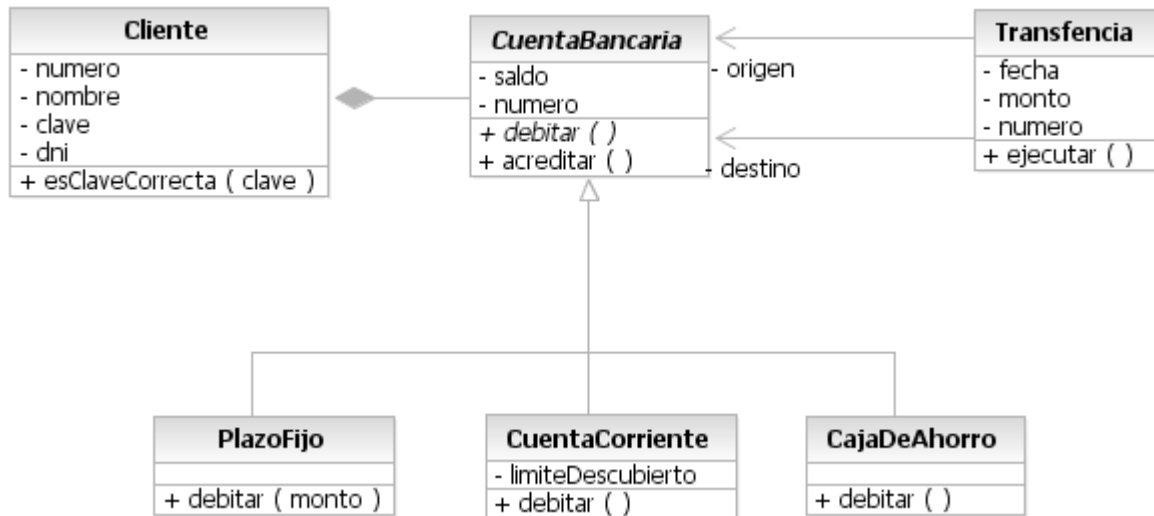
Cliente
- numero
- nombre
- clave
- dni
+ esClaveCorrecta ( clave )

CuentaBancaria
- saldo
- numero
+ debitar ( )
+ acreditar ( )

- origen
- destino

Transfencia
- fecha
- monto
- numero
+ ejecutar ( )

PlazoFijo
+ debitar ( monto )

CuentaCorriente
- limiteDescubierto
+ debitar ( )

CajaDeAhorro
+ debitar ( )